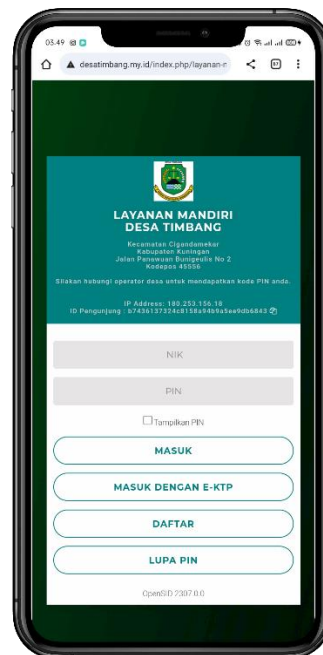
03.49

desatimbang.my.id/index.php/layanan-r

LAYANAN MANDIRI
DESA TIMBANG

Kecamatan Cigandamekar
Kabupaten Kuningan
Jalan Panawuan Bunigeulis No 2
Kodepos 45556

Silakan hubungi operator desa untuk mendapatkan kode PIN anda.

IP Address: 180.253.156.18
ID Pengunjung : b7436137324c8158a94b9a5ee9db6843

NIK

PIN

Tampilkan PIN

MASUK

MASUK DENGAN E-KTP

DAFTAR

LUPA PIN

OpenSID 2307.0.0